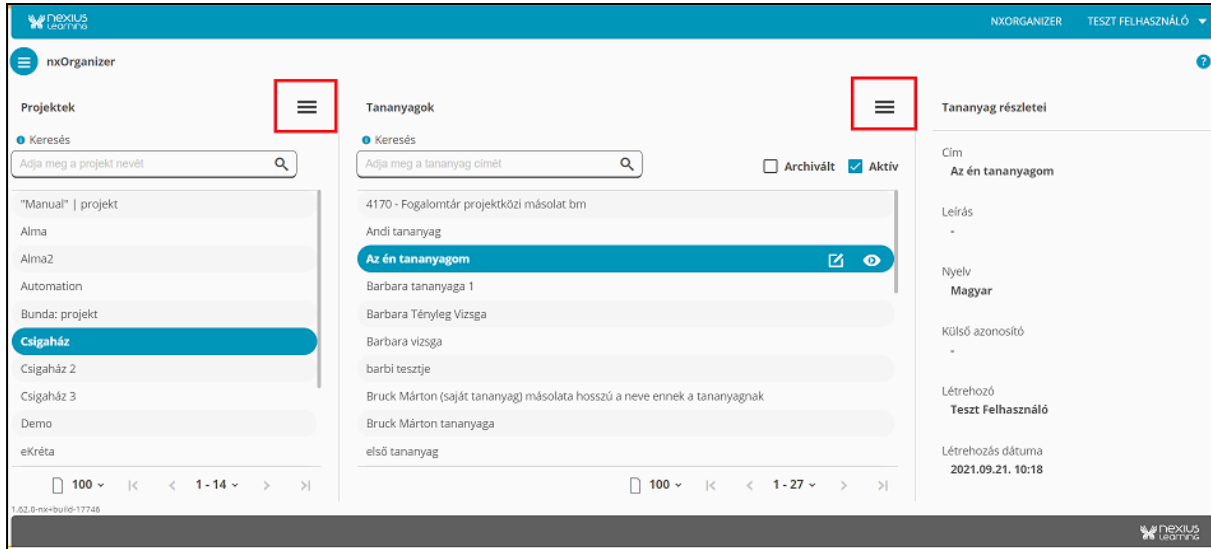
nexius Learning

NXORGANIZER TESZT FELHASZNÁLÓ

nxOrganizer

Projektek

Keresés

Adja meg a projekt nevét

"Manual" | projekt
Alma
Alma2
Automation
Bunda: projekt
Csigaház
Csigaház 2
Csigaház 3
Demo
eKréta

100 1 - 14

Tananyagok

Keresés

Adja meg a tananyag címét

Archivált Aktív

4170 - Fogalomtár projektközi másolat bm
Andi tananyag
Az én tananyagom
Barbara tananyaga 1
Barbara Tényleg Vizsga
Barbara vizsga
barbi tesztje
Bruck Márton (saját tananyag) másolata hosszú a neve ennek a tananyagnak
Bruck Márton tananyaga
első tananyag

100 1 - 27

Tananyag részletei

Cím
Az én tananyagom

Leírás
-

Nyelv
Magyar

Külső azonosító
-

Létrehozó
Teszt Felhasználó

Létrehozás dátuma
2021.09.21. 10:18

1.62.0-nx+build-17746

nexius Learning